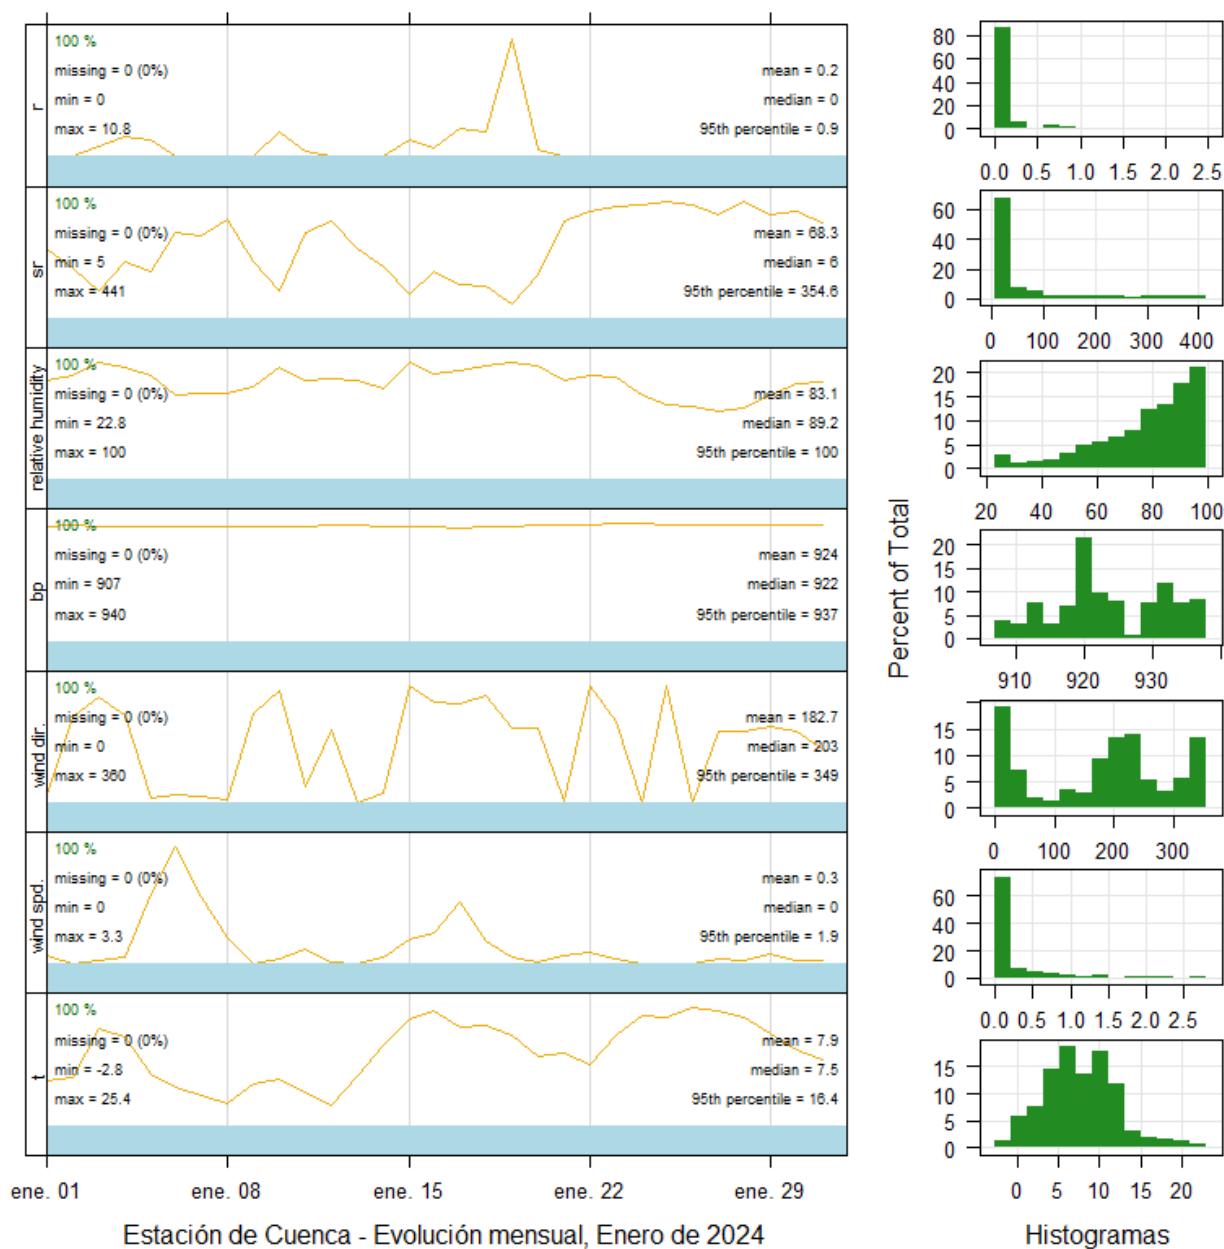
r
100 %
missing = 0 (0%)
min = 0
max = 10.8
mean = 0.2
median = 0
95th percentile = 0.9

sr
100 %
missing = 0 (0%)
min = 5
max = 441
mean = 68.3
median = 6
95th percentile = 354.6

relative humidity
100 %
missing = 0 (0%)
min = 22.8
max = 100
mean = 83.1
median = 89.2
95th percentile = 100

bp
100 %
missing = 0 (0%)
min = 907
max = 940
mean = 924
median = 922
95th percentile = 937

wind dir.
100 %
missing = 0 (0%)
min = 0
max = 360
mean = 182.7
median = 203
95th percentile = 349

wind spd.
100 %
missing = 0 (0%)
min = 0
max = 3.3
mean = 0.3
median = 0
95th percentile = 1.9

t
100 %
missing = 0 (0%)
min = -2.8
max = 25.4
mean = 7.9
median = 7.5
95th percentile = 16.4

ene. 01 ene. 08 ene. 15 ene. 22 ene. 29

Estación de Cuenca - Evolución mensual, Enero de 2024

80 60 40 20 0
0.0 0.5 1.0 1.5 2.0 2.5
60 40 20 0
0 100 200 300 400
20 15 10 5 0
20 40 60 80 100
20 15 10 5 0
910 920 930
15 10 5 0
0 100 200 300
60 40 20 0
0.0 0.5 1.0 1.5 2.0 2.5
15 10 5 0
0 5 10 15 20

Percent of Total

Histogramas